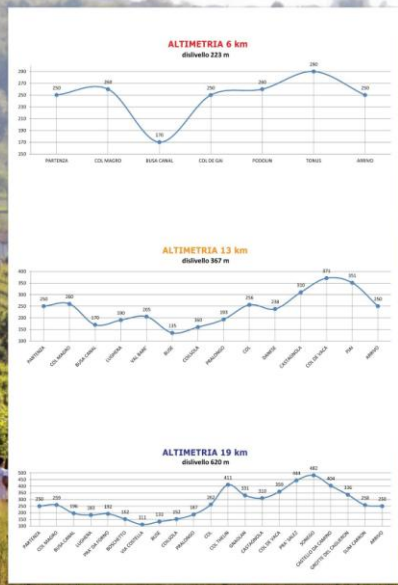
ALTIMETRIA 6 km
dislivello 223 m

280
270
260
250
240
230
220
210
200
190
180
170
160
150

250 260 170 250 260 280 250

PARTENZA COL MAGRO BUSA CANAL COL DE GIA PODOLIN TENIGS ARRIVO

ALTIMETRIA 13 km
dislivello 367 m

400
350
300
250
200
150
100

250 260 170 190 205 135 160 193 256 234 310 371 351 250

PARTENZA COL MAGRO BUSA CANAL LUGHERA VAL BINE BUSE COLOSSA PRALONGO COL DAROSE CASTAGNOLA COL DE VALA PIAI ARRIVO

ALTIMETRIA 19 km
dislivello 620 m

500
450
400
350
300
250
200
150
100

250 259 196 180 192 163 112 131 151 187 262 411 331 310 359 444 482 404 336 256 250

PARTENZA COL MAGRO BUSA CANAL LUGHERA PRA' DA FORNO BOSCHETTO VIA COSTELLA BUSE COLOSSA PRALONGO COL COL THIEMI GRADUME CASTAGNOLA COL DE VALA PRE' VALLE SORBOLO CASTELLO DA CIMBRO GROTTE DEL CALGERON SUSA CAMARA ARRIVO